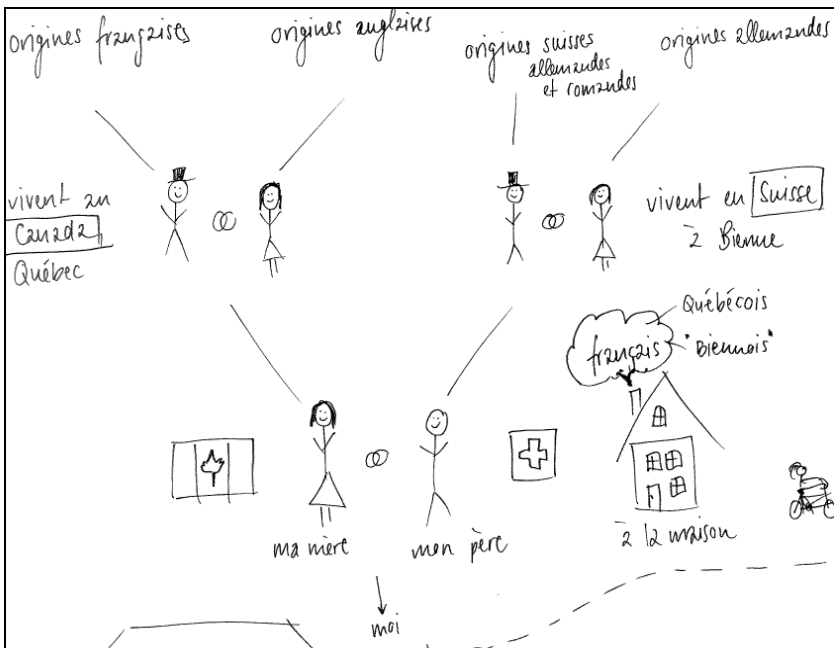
origines françaises

origines anglaises

origines suisses allemandes et romandes

origines allemandes

vivent au Canada, Québec

vivent en Suisse à Bienne

Québécois

français

"biennois"

ma mère

mon père

à la maison

moi